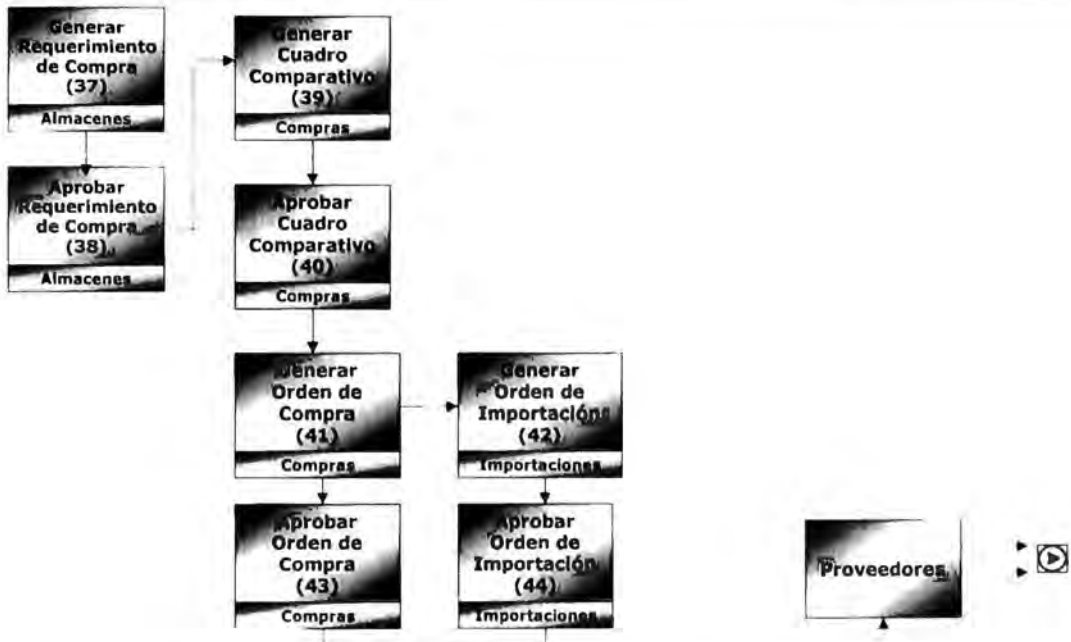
Generar Requerimiento de Compra (37)

Almacenes

Aprobar Requerimiento de Compra (38)

Almacenes

Generar Cuadro Comparativo (39)

Compras

Aprobar Cuadro Comparativo (40)

Compras

Generar Orden de Compra (41)

Compras

Generar Orden de Importación (42)

Importaciones

Aprobar Orden de Compra (43)

Compras

Aprobar Orden de Importación (44)

Importaciones

Proveedores